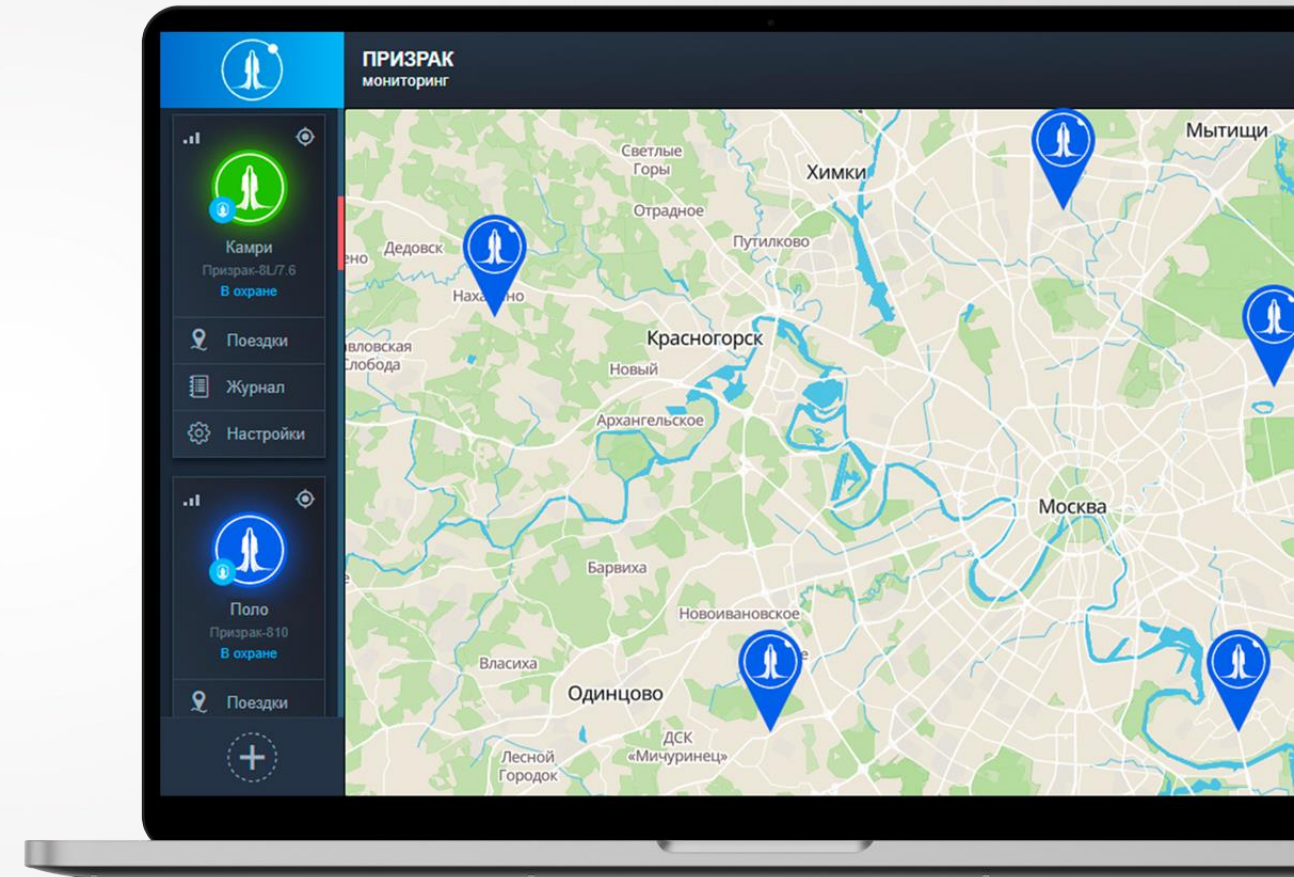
ПРИЗРАК
мониторинг

Камри
Призрак-8L/7.6
В охране

Поездки
Журнал
Настройки

Поло
Призрак-810
В охране

Поездки

Светлые Горы
Химки
Мытищи
Отрадное
Путилково
Дедовск
Нахабино
Красногорск
авловская Слобода
Новый
Архангельское
Москва
Барвиха
Новоивановское
Власиха
Одинцово
ДСК «Мичуринец»
Лесной Городок